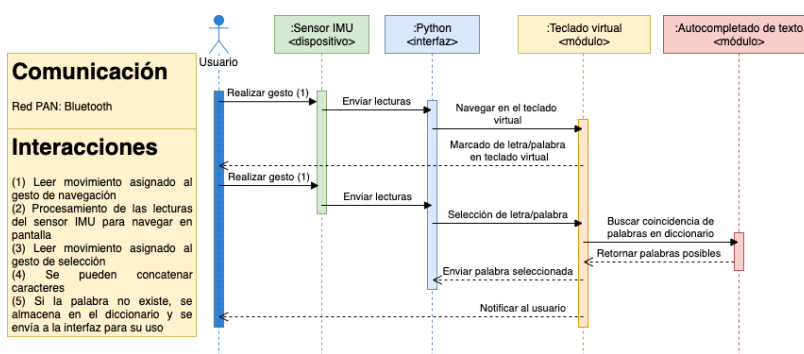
Comunicación

Red PAN: Bluetooth

Interacciones

(1) Leer movimiento asignado al gesto de navegación
(2) Procesamiento de las lecturas del sensor IMU para navegar en pantalla
(3) Leer movimiento asignado al gesto de selección
(4) Se pueden concatenar caracteres
(5) Si la palabra no existe, se almacena en el diccionario y se envía a la interfaz para su uso

Usuario

:Sensor IMU
<dispositivo>

:Python
<interfaz>

:Teclado virtual
<módulo>

:Autocompletado de texto
<módulo>

Realizar gesto (1)

Enviar lecturas

Navegar en el teclado virtual

Marcado de letra/palabra en teclado virtual

Realizar gesto (1)

Enviar lecturas

Selección de letra/palabra

Buscar coincidencia de palabras en diccionario

Retornar palabras posibles

Enviar palabra seleccionada

Notificar al usuario